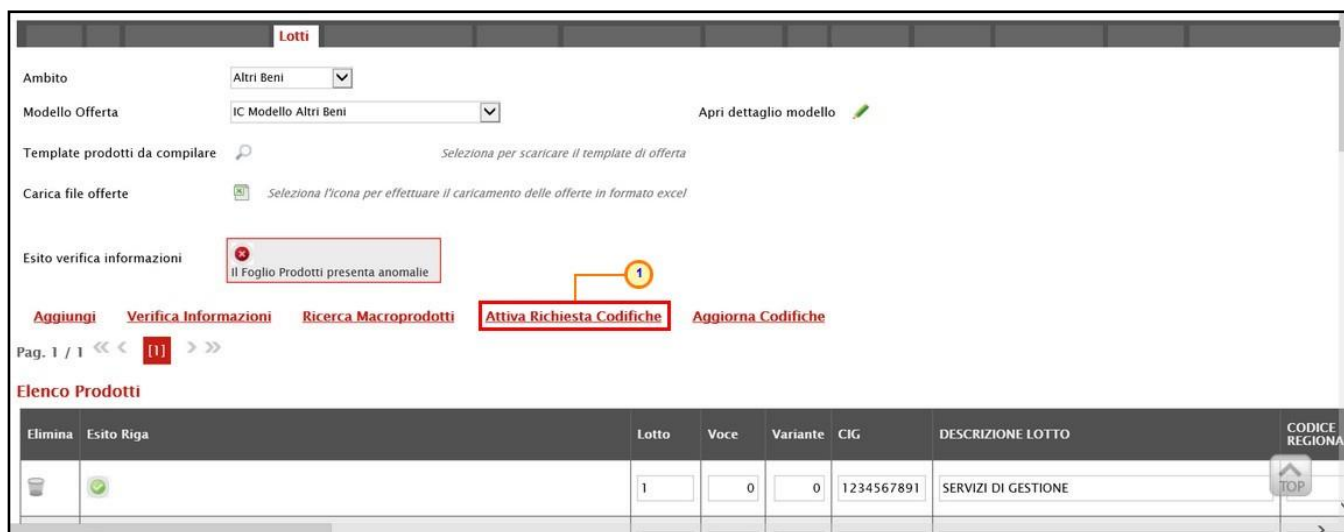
Lotti

Ambito Altri Beni

Modello Offerta IC Modello Altri Beni

Apri dettaglio modello

Template prodotti da compilare

Seleziona per scaricare il template di offerta

Carica file offerte

Seleziona l'icona per effettuare il caricamento delle offerte in formato excel

Esito verifica informazioni

Il Foglio Prodotti presenta anomalie

1

Aggiungi Verifica Informazioni Ricerca Macroprodotti Attiva Richiesta Codifiche Aggiorna Codifiche

Pag. 1 / 1 [1]

Elenco Prodotti

| Elimina | Esito Riga | Lotto | Voce | Variante | CIG | DESCRIZIONE LOTTO | CODICE REGIONA |
|---|---|---|---|---|---|---|---|
| | | 1 | 0 | 0 | 1234567891 | SERVIZI DI GESTIONE | |

TOP